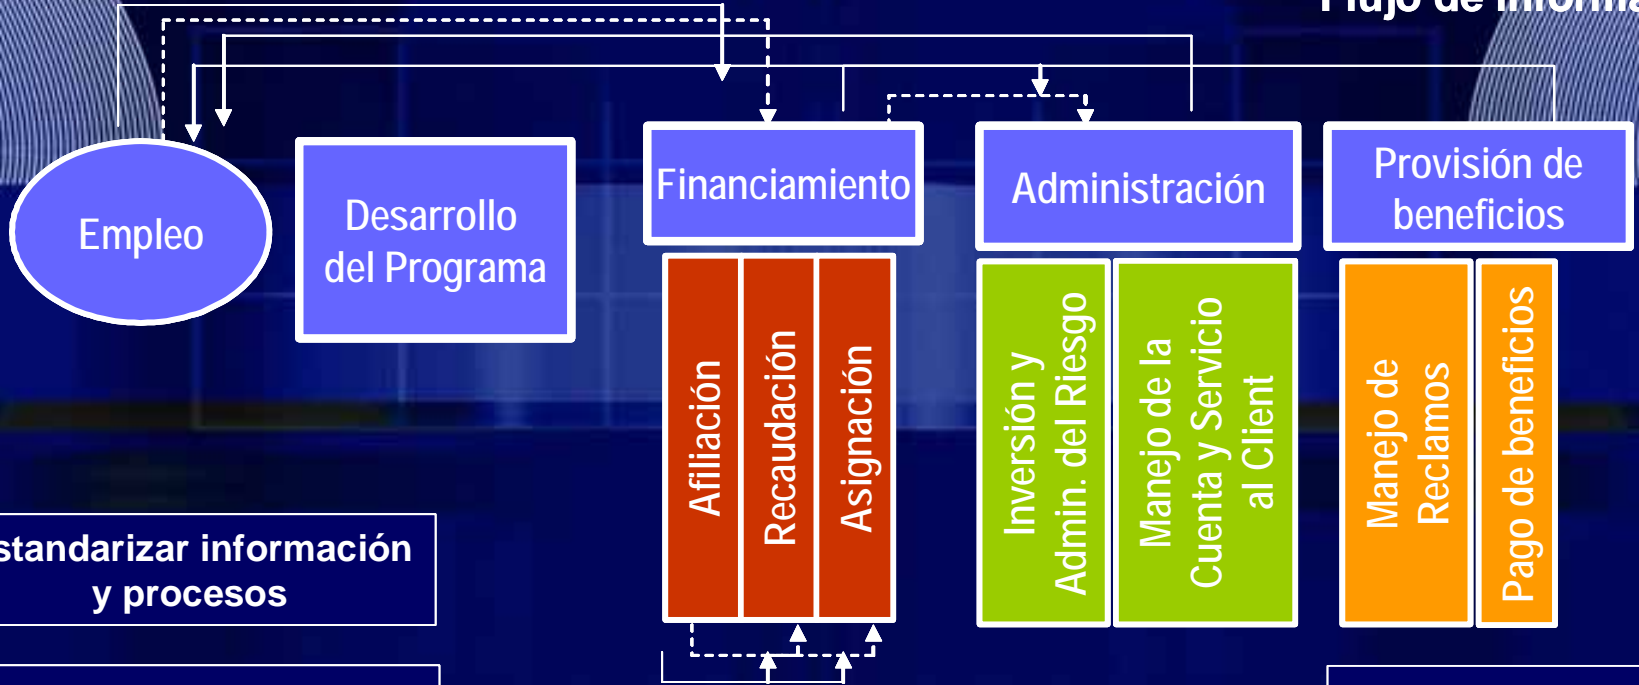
Flujo de informa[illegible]

Empleo

Desarrollo del Programa

Financiamiento

Afiliación

Recaudación

Asignación

Administración

Inversión y Admin. del Riesgo

Manejo de la Cuenta y Servicio al Client

Provisión de beneficios

Manejo de Reclamos

Pago de beneficios

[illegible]standarizar información y procesos